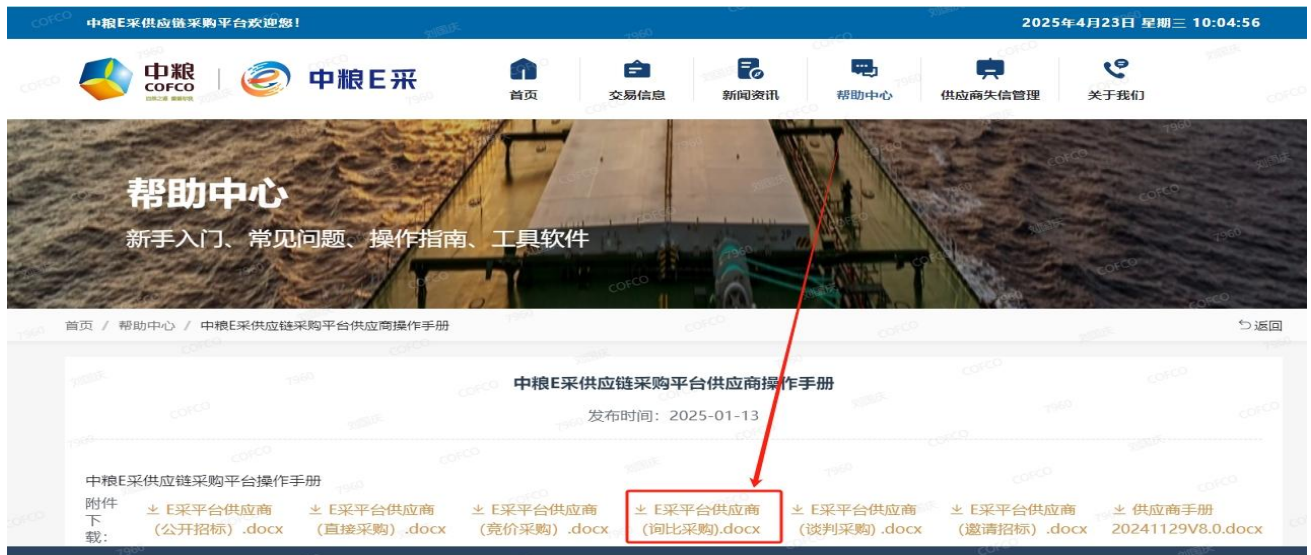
中粮E采供应链采购平台欢迎您！
2025年4月23日 星期三 10:04:56

中粮 COFCO
中粮E采

首页
交易信息
新闻资讯
帮助中心
供应商失信管理
关于我们

帮助中心
新手入门、常见问题、操作指南、工具软件

首页 / 帮助中心 / 中粮E采供应链采购平台供应商操作手册
返回

中粮E采供应链采购平台供应商操作手册
发布时间：2025-01-13

中粮E采供应链采购平台操作手册
附件下载：
E采平台供应商（公开招标）.docx
E采平台供应商（直接采购）.docx
E采平台供应商（竞价采购）.docx
E采平台供应商（询比采购）.docx
E采平台供应商（谈判采购）.docx
E采平台供应商（邀请招标）.docx
供应商手册20241129V8.0.docx